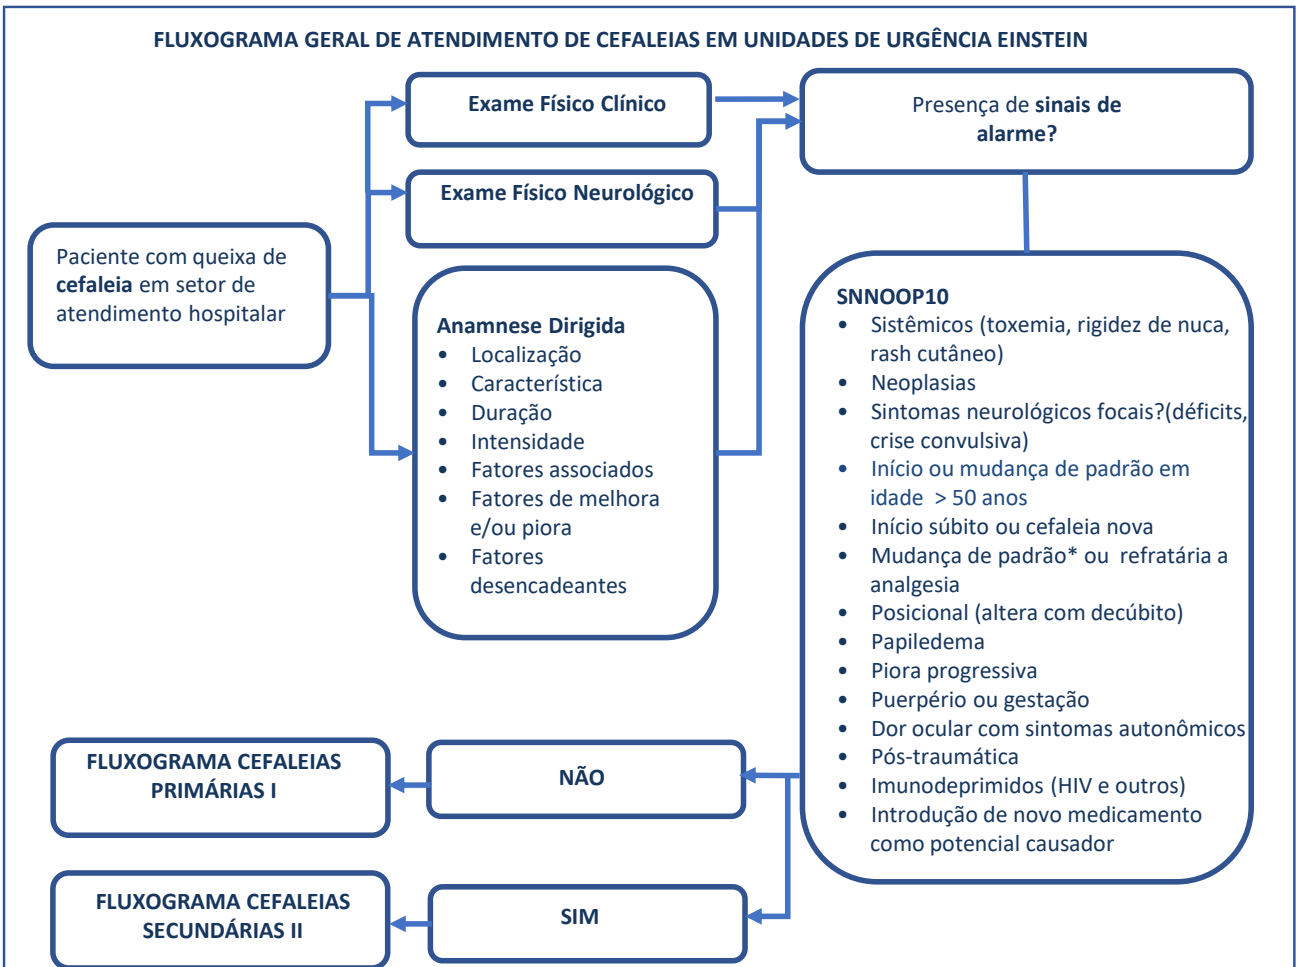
FLUXOGRAMA GERAL DE ATENDIMENTO DE CEFALEIAS EM UNIDADES DE URGÊNCIA EINSTEIN

Paciente com queixa de **cefaleia** em setor de atendimento hospitalar

Exame Físico Clínico

Exame Físico Neurológico

Anamnese Dirigida
- Localização
- Característica
- Duração
- Intensidade
- Fatores associados
- Fatores de melhora e/ou piora
- Fatores desencadeantes

Presença de **sinais de alarme?**

SNNOOP10
- Sistêmicos (toxemia, rigidez de nuca, rash cutâneo)
- Neoplasias
- Sintomas neurológicos focais?(déficits, crise convulsiva)
- Início ou mudança de padrão em idade > 50 anos
- Início súbito ou cefaleia nova
- Mudança de padrão* ou refratária a analgesia
- Posicional (altera com decúbito)
- Papiledema
- Piora progressiva
- Puerpério ou gestação
- Dor ocular com sintomas autonômicos
- Pós-traumática
- Imunodeprimidos (HIV e outros)
- Introdução de novo medicamento como potencial causador

NÃO

FLUXOGRAMA CEFALEIAS PRIMÁRIAS I

SIM

FLUXOGRAMA CEFALEIAS SECUNDÁRIAS II